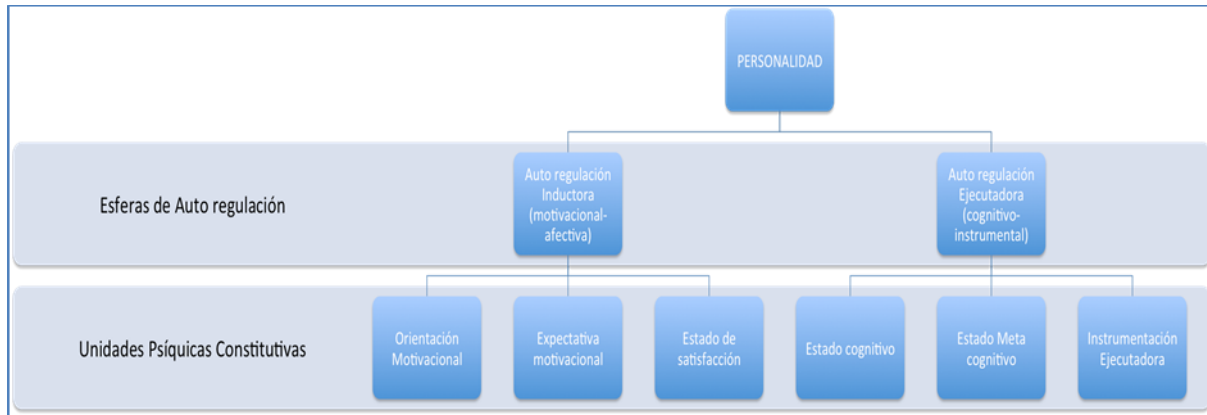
PERSONALIDAD

Esferas de Auto regulación

Auto regulación Inductora (motivacional-afectiva)

Auto regulación Ejecutadora (cognitivo-instrumental)

Unidades Psíquicas Constitutivas

Orientación Motivacional

Expectativa motivacional

Estado de satisfacción

Estado cognitivo

Estado Meta cognitivo

Instrumentación Ejecutadora